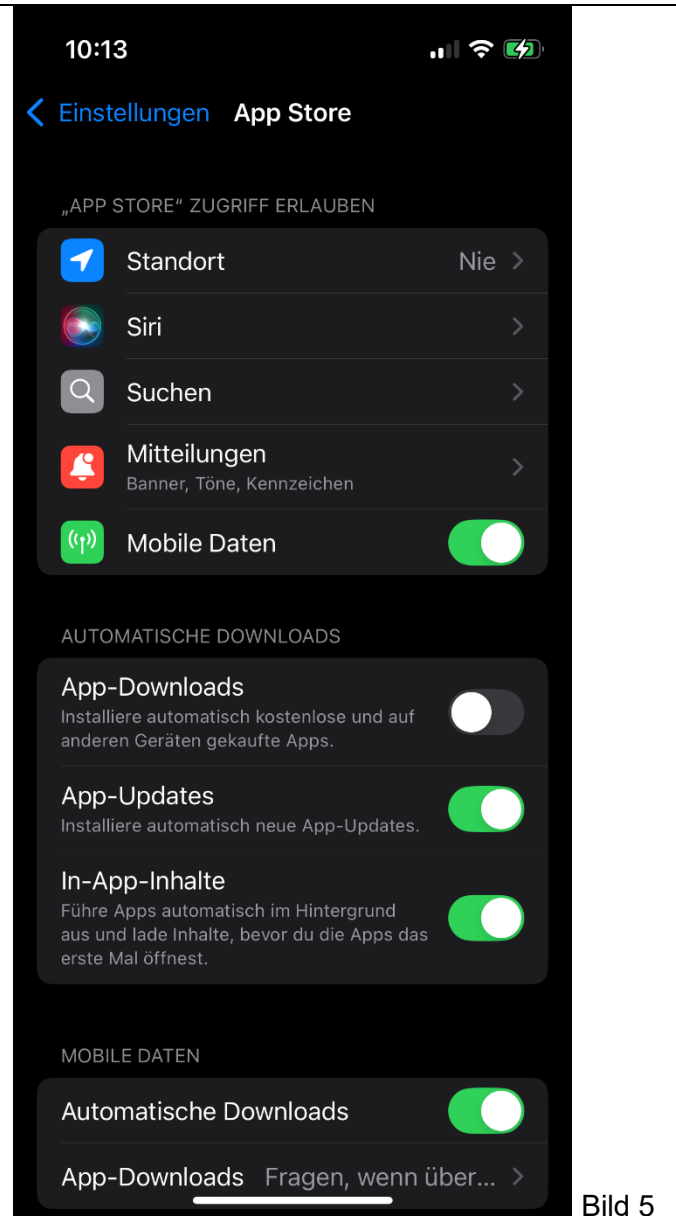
10:13

Einstellungen App Store

„APP STORE" ZUGRIFF ERLAUBEN

Standort Nie

Siri

Suchen

Mitteilungen
Banner, Töne, Kennzeichen

Mobile Daten

AUTOMATISCHE DOWNLOADS

App-Downloads
Installiere automatisch kostenlose und auf anderen Geräten gekaufte Apps.

App-Updates
Installiere automatisch neue App-Updates.

In-App-Inhalte
Führe Apps automatisch im Hintergrund aus und lade Inhalte, bevor du die Apps das erste Mal öffnest.

MOBILE DATEN

Automatische Downloads

App-Downloads Fragen, wenn über...

Bild 5